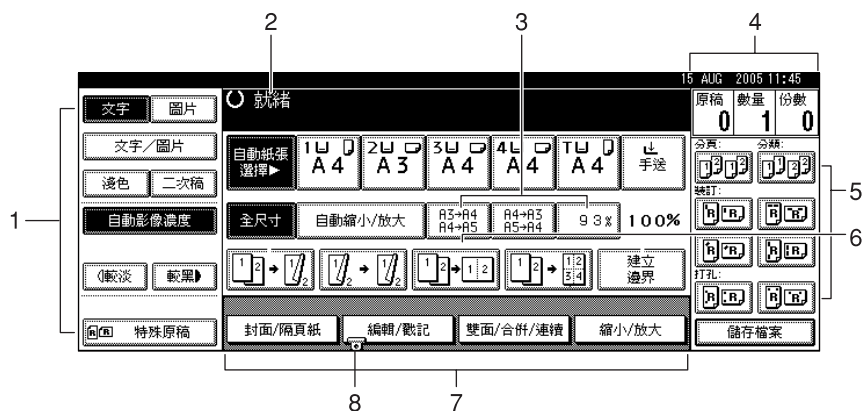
2
3
4
15 AUG 2005 11:45
文字
圖片
就緒
原稿 0
數量 1
份數 0
文字／圖片
自動紙張選擇▶
1 A4
2 A3
3 A4
4 A4
T A4
手送
分頁:
分類:
淺色
二次稿
裝訂:
5
1
自動影像濃度
全尺寸
自動縮小/放大
A3→A4 A4→A5
A4→A3 A5→A4
93%
100%
6
◀較淡
較深▶
建立邊界
打孔:
特殊原稿
封面/隔頁紙
編輯/戳記
雙面/合併/連續
縮小/放大
儲存檔案
8
7